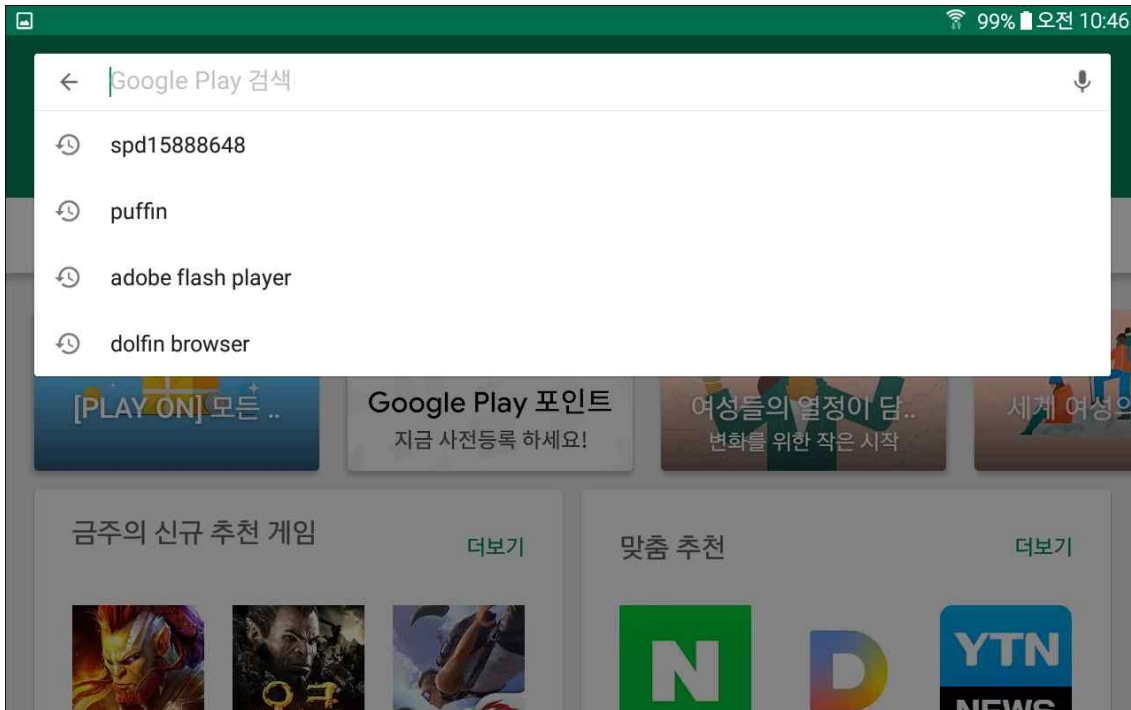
99% 오전 10:46

Google Play 검색

spd15888648

puffin

adobe flash player

dolfin browser

[PLAY ON] 모든 ..

Google Play 포인트
지금 사전등록 하세요!

여성들의 열정이 담..
변화를 위한 작은 시작

세계 여성의

금주의 신규 추천 게임
더보기

맞춤 추천
더보기

N

D

YTN
NEWS